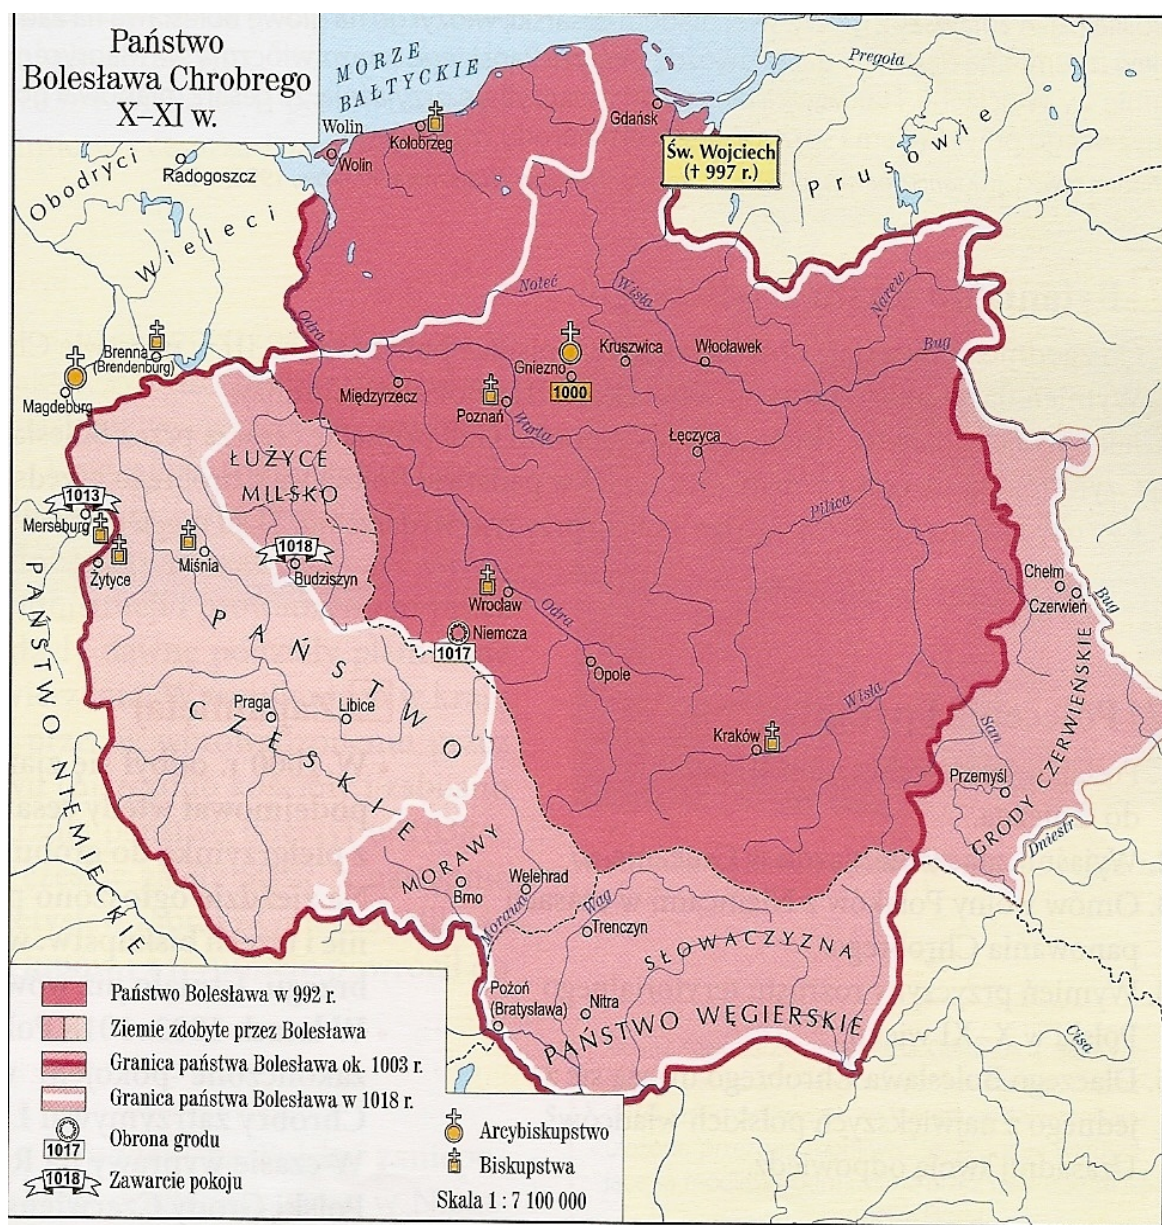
Państwo Bolesława Chrobrego X–XI w.

MORZE BAŁTYCKIE

Pregoła

Prusowie

Św. Wojciech († 997 r.)

Wolin
Wolin
Kołobrzeg
Gdańsk
Obodryci
Radogoszcz
Wieleci
Odra
Noteć
Wisła
Narew
Bug
Brenna (Brendenburg)
Magdeburg
Gniezno
1000
Kruszwica
Włocławek
Międzyrzecz
Poznań
Warta
Łęczyca
ŁUŻYCE
MILSKO
1013
Merseburg
Żytyce
Miśnia
1018
Budziszyn
Pilica
Wrocław
Odra
Niemcza
1017
Opole
Chełm
Czerwień
Bug
PAŃSTWO NIEMIECKIE
PAŃSTWO CZESKIE
Praga
Libice
Kraków
Wisła
San
Przemyśl
GRODY CZERWIEŃSKIE
Dniestr
MORAWY
Welehrad
Brno
Morawa
Wag
Trenczyn
SŁOWACZYZNA
Pożoń (Bratysława)
Nitra
PAŃSTWO WĘGIERSKIE
Cisa

Państwo Bolesława w 992 r.
Ziemie zdobyte przez Bolesława
Granica państwa Bolesława ok. 1003 r.
Granica państwa Bolesława w 1018 r.
1017 Obrona grodu
1018 Zawarcie pokoju
Arcybiskupstwo
Biskupstwa
Skala 1 : 7 100 000